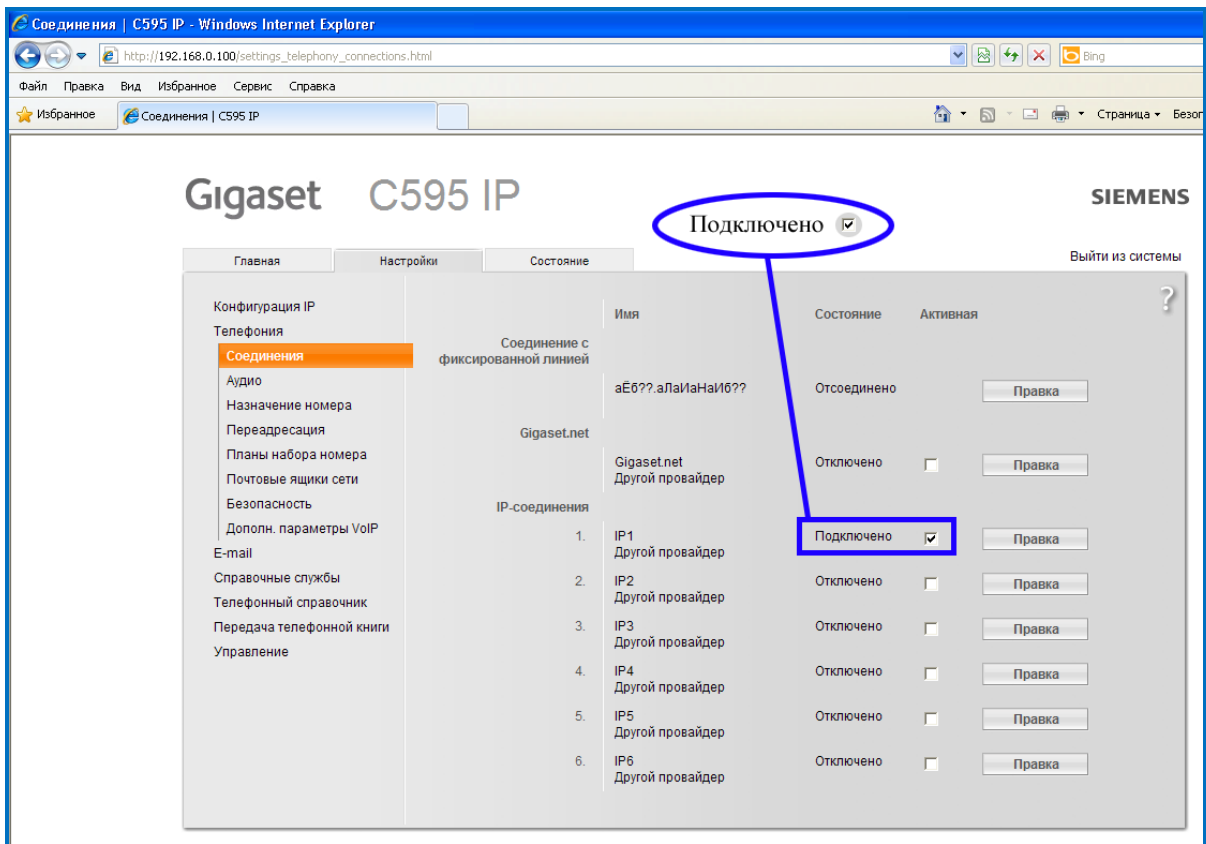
Соединения | C595 IP - Windows Internet Explorer

http://192.168.0.100/settings_telephony_connections.html

Bing

Файл Правка Вид Избранное Сервис Справка

Избранное

Соединения | C595 IP

Страница ▾ Безо

Gigaset C595 IP

SIEMENS

Подключено

Главная | Настройки | Состояние

Выйти из системы

Конфигурация IP
Телефония
Соединения
Аудио
Назначение номера
Переадресация
Планы набора номера
Почтовые ящики сети
Безопасность
Дополн. параметры VoIP
E-mail
Справочные службы
Телефонный справочник
Передача телефонной книги
Управление

?

| | Имя | Состояние | Активная | |
|---|---|---|---|---|
| Соединение с фиксированной линией | | | | |
| | аЕб??.аЛаИаНаИб?? | Отсоединено | | Правка |
| Gigaset.net | | | | |
| | Gigaset.net Другой провайдер | Отключено | | Правка |
| IP-соединения | | | | |
| 1. | IP1 Другой провайдер | Подключено | ☑ | Правка |
| 2. | IP2 Другой провайдер | Отключено | | Правка |
| 3. | IP3 Другой провайдер | Отключено | | Правка |
| 4. | IP4 Другой провайдер | Отключено | | Правка |
| 5. | IP5 Другой провайдер | Отключено | | Правка |
| 6. | IP6 Другой провайдер | Отключено | | Правка |